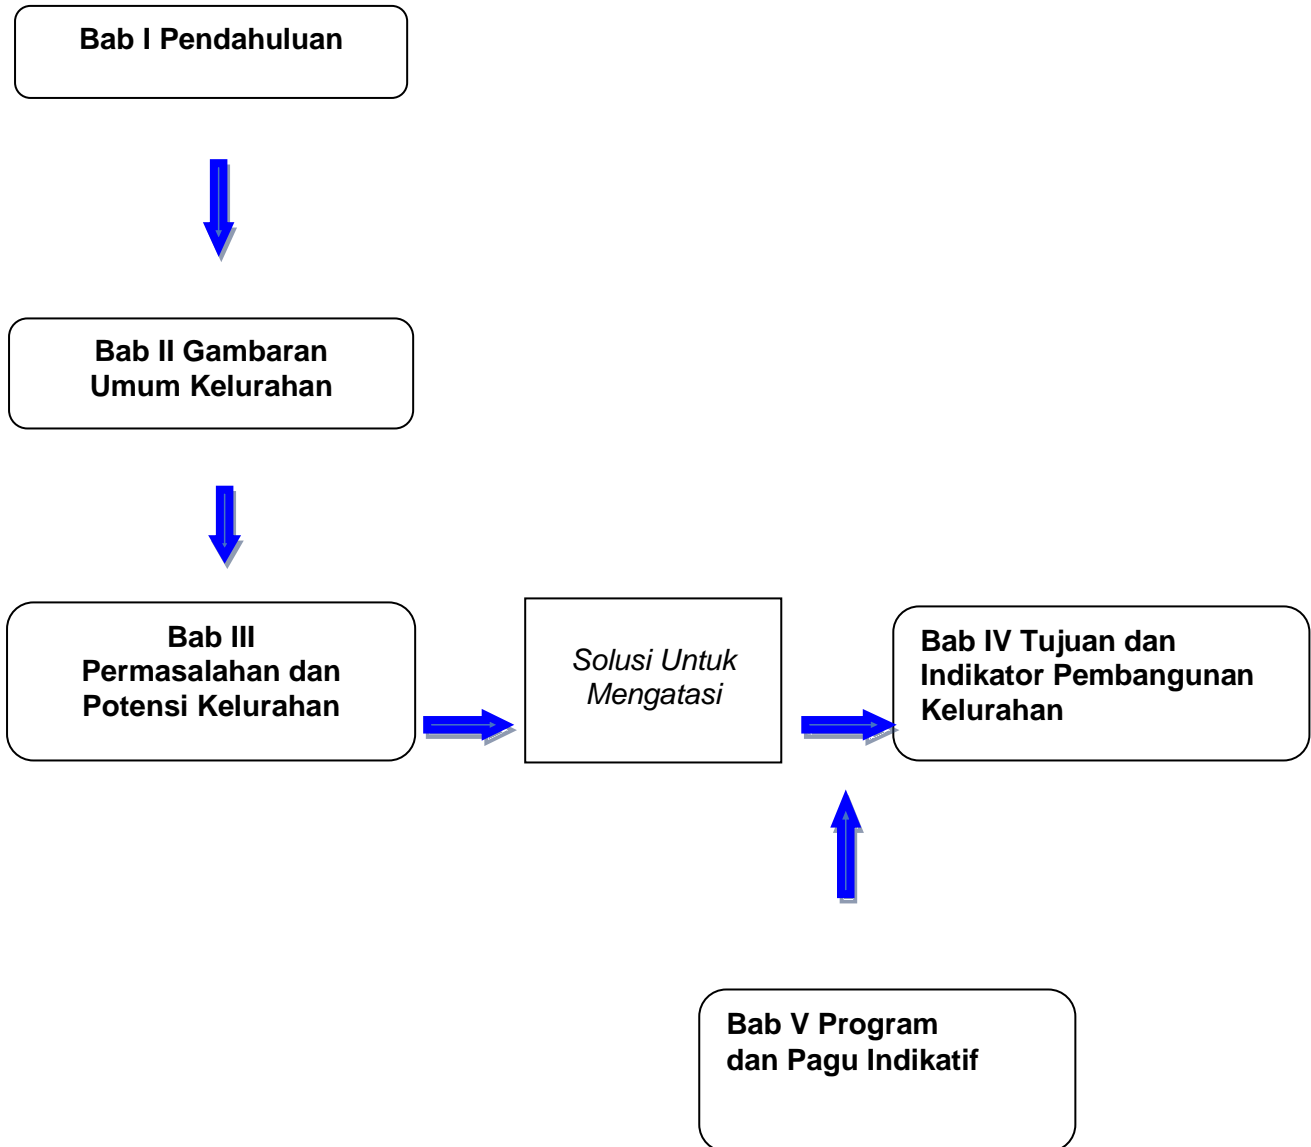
Bab I Pendahuluan

Bab II Gambaran Umum Kelurahan

Bab III Permasalahan dan Potensi Kelurahan

Solusi Untuk Mengatasi

Bab IV Tujuan dan Indikator Pembangunan Kelurahan

Bab V Program dan Pagu Indikatif